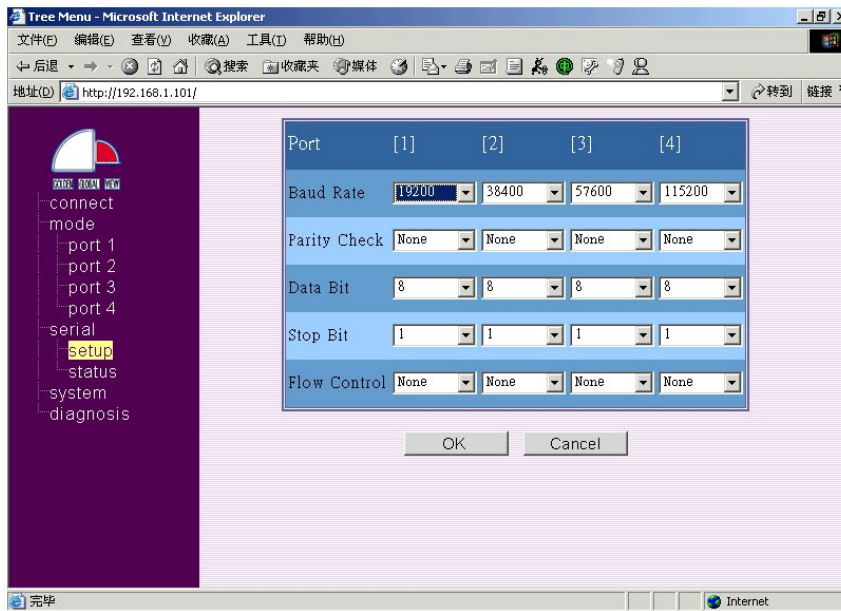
Tree Menu - Microsoft Internet Explorer

文件(F) 编辑(E) 查看(V) 收藏(A) 工具(T) 帮助(H)

后退 搜索 收藏夹 媒体

地址(D) http://192.168.1.101/ 转到 链接

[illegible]

connect
mode
port 1
port 2
port 3
port 4
serial
setup
status
system
diagnosis

| Port | [1] | [2] | [3] | [4] |
|---|---|---|---|---|
| Baud Rate | 19200 | 38400 | 57600 | 115200 |
| Parity Check | None | None | None | None |
| Data Bit | 8 | 8 | 8 | 8 |
| Stop Bit | 1 | 1 | 1 | 1 |
| Flow Control | None | None | None | None |

OK Cancel

完毕 Internet